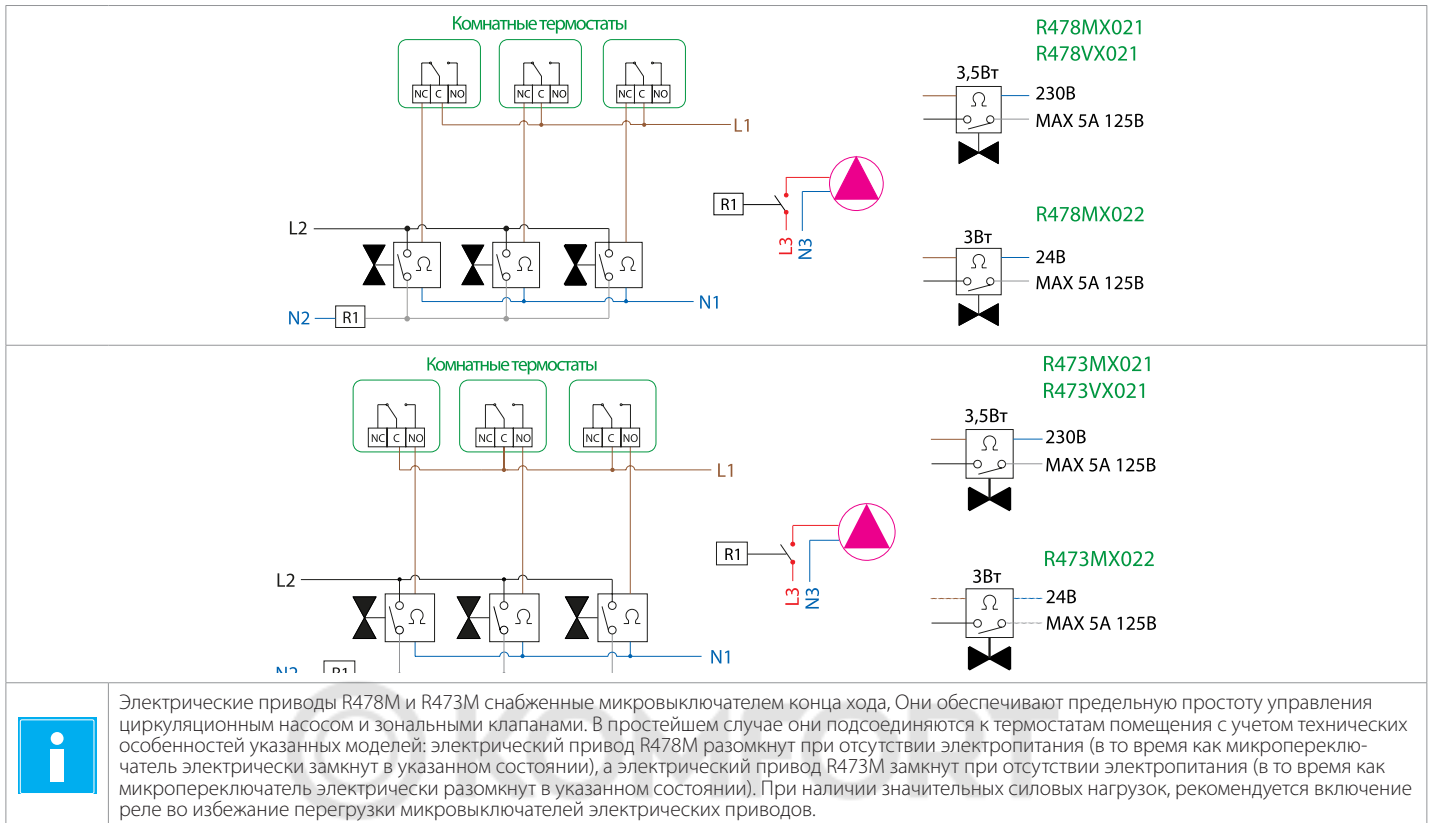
Комнатные термостаты

NC C NO NC C NO NC C NO

L1

L2

N1

N2 R1

R1

L3 N3

R478MX021
R478VX021

3,5Вт
230В
MAX 5A 125В

R478MX022

3Вт
24В
MAX 5A 125В

Комнатные термостаты

NC C NO NC C NO NC C NO

L1

L2

N1

N2 R1

R1

L3 N3

R473MX021
R473VX021

3,5Вт
230В
MAX 5A 125В

R473MX022

3Вт
24В
MAX 5A 125В

Электрические приводы R478M и R473M снабженные микровыключателем конца хода, Они обеспечивают предельную простоту управления циркуляционным насосом и зональными клапанами. В простейшем случае они подсоединяются к термостатам помещения с учетом технических особенностей указанных моделей: электрический привод R478M разомкнут при отсутствии электропитания (в то время как микропереключатель электрически замкнут в указанном состоянии), а электрический привод R473M замкнут при отсутствии электропитания (в то время как микропереключатель электрически разомкнут в указанном состоянии). При наличии значительных силовых нагрузок, рекомендуется включение реле во избежание перегрузки микровыключателей электрических приводов.